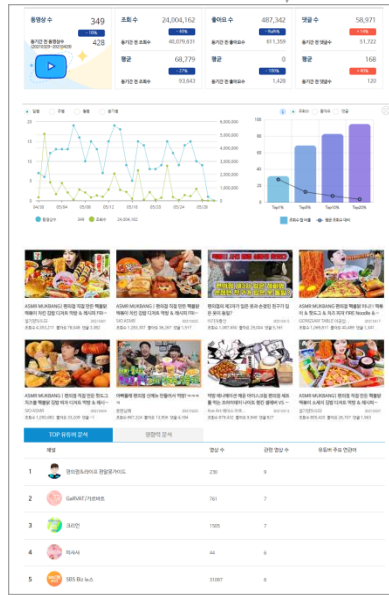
동영상 수 349
-15%
동기간 전 동영상수 428

조회 수 24,004,162
-49%
동기간 전 조회수 48,079,831

좋아요 수 487,342
-44%
동기간 전 좋아요수 871,359

댓글 수 58,971
+15%
동기간 전 댓글수 51,222

평균 68,779
-27%
동기간 전 평균 93,643

평균 0
동기간 전 평균 1,426

평균 168
+41%
동기간 전 평균 120

일별 주별 월별 분기별

동영상수 24,004,162

Top10 Top30 Top50 Top100

ASMR MUKBANG | 편의점 직접 만든 떡볶이 떡볶이 치즈 김밥 디저트 먹방 & 레시피 FIR...

ASMR MUKBANG | 편의점 직접 만든 떡볶이 떡볶이 치즈 김밥 디저트 먹방 & 레시피 FIR...

ASMR MUKBANG | 편의점 직접 만든 떡볶이 떡볶이 치즈 김밥 디저트 먹방 & 레시피...

TOP 유튜버 분석 영향력 분석

채널 영상 수 관련 영상 수 유튜버 주요 연관어

1 230 9
2 761 7
3 1565 7
4 44 6
5 SBS 뉴스 31097 6